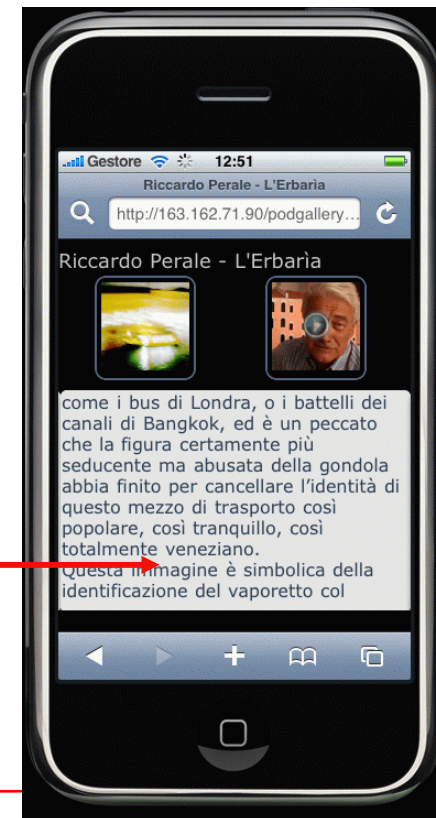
Gestore 12:51

Riccardo Perale - L'Erbarìa

http://163.162.71.90/podgallery...

Riccardo Perale - L'Erbarìa

come i bus di Londra, o i battelli dei canali di Bangkok, ed è un peccato che la figura certamente più seducente ma abusata della gondola abbia finito per cancellare l'identità di questo mezzo di trasporto così popolare, così tranquillo, così totalmente veneziano.
Questa immagine è simbolica della identificazione del vaporetto col